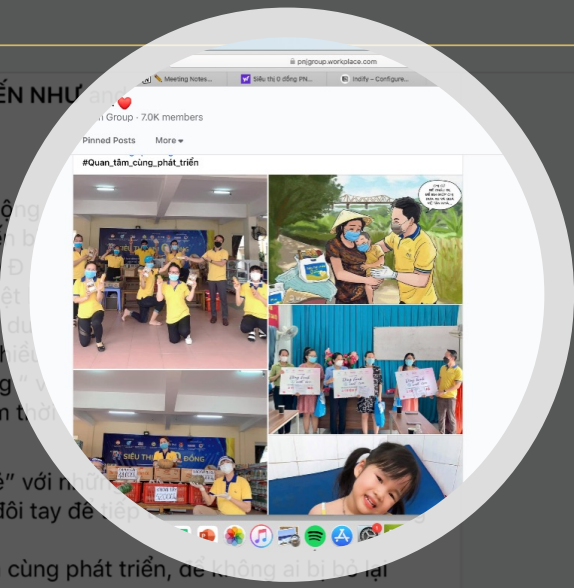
ỂN NHƯ

pnjgroup.workplace.com

Meeting Notes...

Siêu thị 0 đồng PN...

Indify – Configure...

Group · 7.0K members

Pinned Posts

More

#Quan_tâm_cùng_phát_triển

SIÊU THỊ 0 ĐỒNG

ộng
bi
Đ
ệt
du
hiều
" v
n thời

ề" với nhữ
đôi tay để

cùng phát triển, để không ai bị bỏ lại